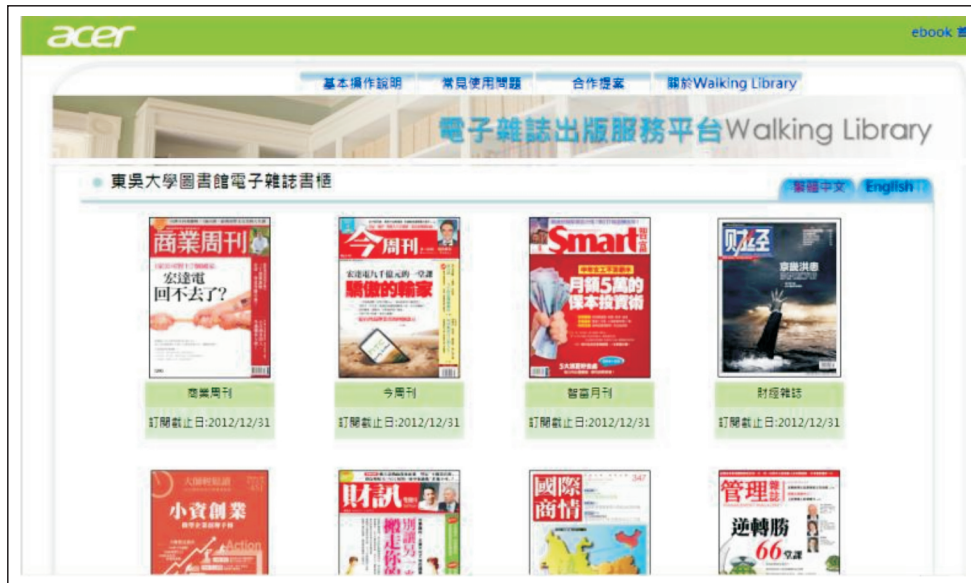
acer

ebook

基本操作說明　常見使用問題　合作提案　關於Walking Library

電子雜誌出版服務平台Walking Library

東吳大學圖書館電子雜誌書櫃

繁體中文　English

商業周刊

宏達電 回不去了?

今周刊

驕傲的輸家

Smart 智富

月領5萬的 傻瓜投資術

財經

商業周刊

訂閱截止日:2012/12/31

今周刊

訂閱截止日:2012/12/31

智富月刊

訂閱截止日:2012/12/31

財經雜誌

訂閱截止日:2012/12/31

小資創業

Action

財訊

國際商情

347

管理雜誌

逆轉勝

66